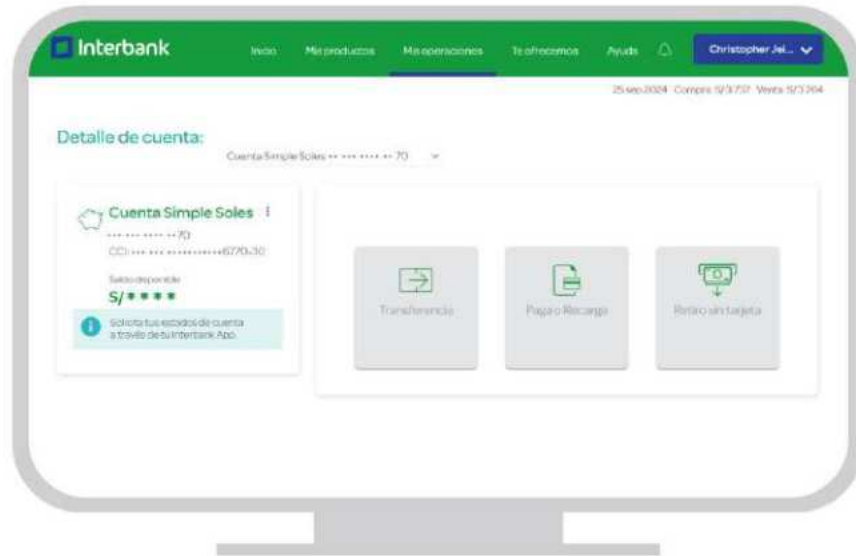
Interbank

Inicio Mis productos Mis operaciones Te ofrecemos Ayuda Christopher Jei...

25 sep 2024 Compra S/ 3.737 Venta S/ 3.764

Detalle de cuenta:

Cuenta Simple Soles •• ••• •••• •• 70

Cuenta Simple Soles

••• ••• •••• •• 70

CCI ••• ••• ••••••••••6770-30

Saldo disponible

S/ * * * *

Solicita tus estados de cuenta a través de tu Interbank App.

Transferencia

Pago o Recarga

Retiro sin tarjeta